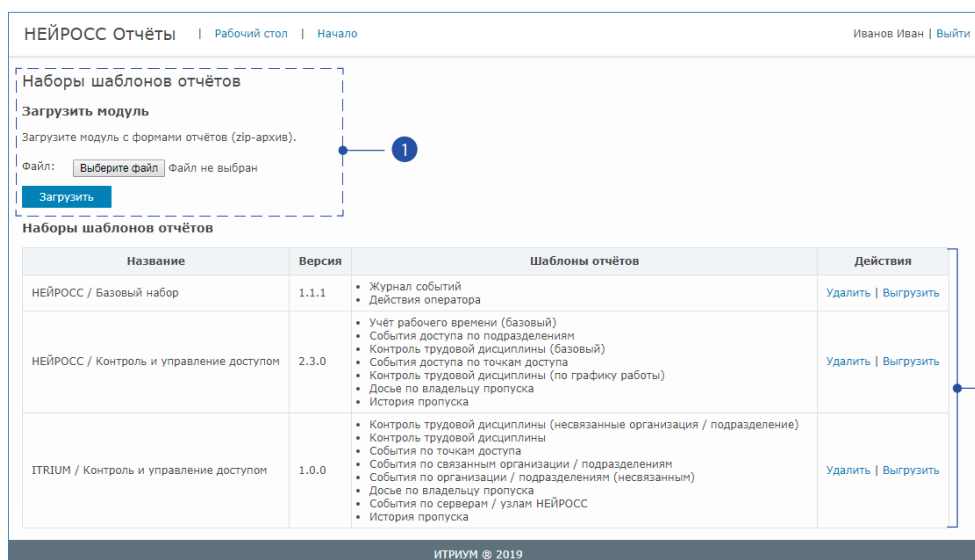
НЕЙРОСС Отчёты | Рабочий стол | Начало

Иванов Иван | Выйти

Наборы шаблонов отчётов

Загрузить модуль

Загрузите модуль с формами отчётов (zip-архив).

Файл: Выберите файл Файл не выбран

Загрузить

1

Наборы шаблонов отчётов

| Название | Версия | Шаблоны отчётов | Действия |
|---|---|---|---|
| НЕЙРОСС / Базовый набор | 1.1.1 | • Журнал событий<br>• Действия оператора | Удалить \| Выгрузить |
| НЕЙРОСС / Контроль и управление доступом | 2.3.0 | • Учёт рабочего времени (базовый)<br>• События доступа по подразделениям<br>• Контроль трудовой дисциплины (базовый)<br>• События доступа по точкам доступа<br>• Контроль трудовой дисциплины (по графику работы)<br>• Досье по владельцу пропуска<br>• История пропуска | Удалить \| Выгрузить |
| ITRIUM / Контроль и управление доступом | 1.0.0 | • Контроль трудовой дисциплины (несвязанные организация / подразделение)<br>• Контроль трудовой дисциплины<br>• События по точкам доступа<br>• События по связанным организации / подразделениям<br>• События по организации / подразделениям (несвязанным)<br>• Досье по владельцу пропуска<br>• События по серверам / узлам НЕЙРОСС<br>• История пропуска | Удалить \| Выгрузить |

ИТРИУМ ® 2019